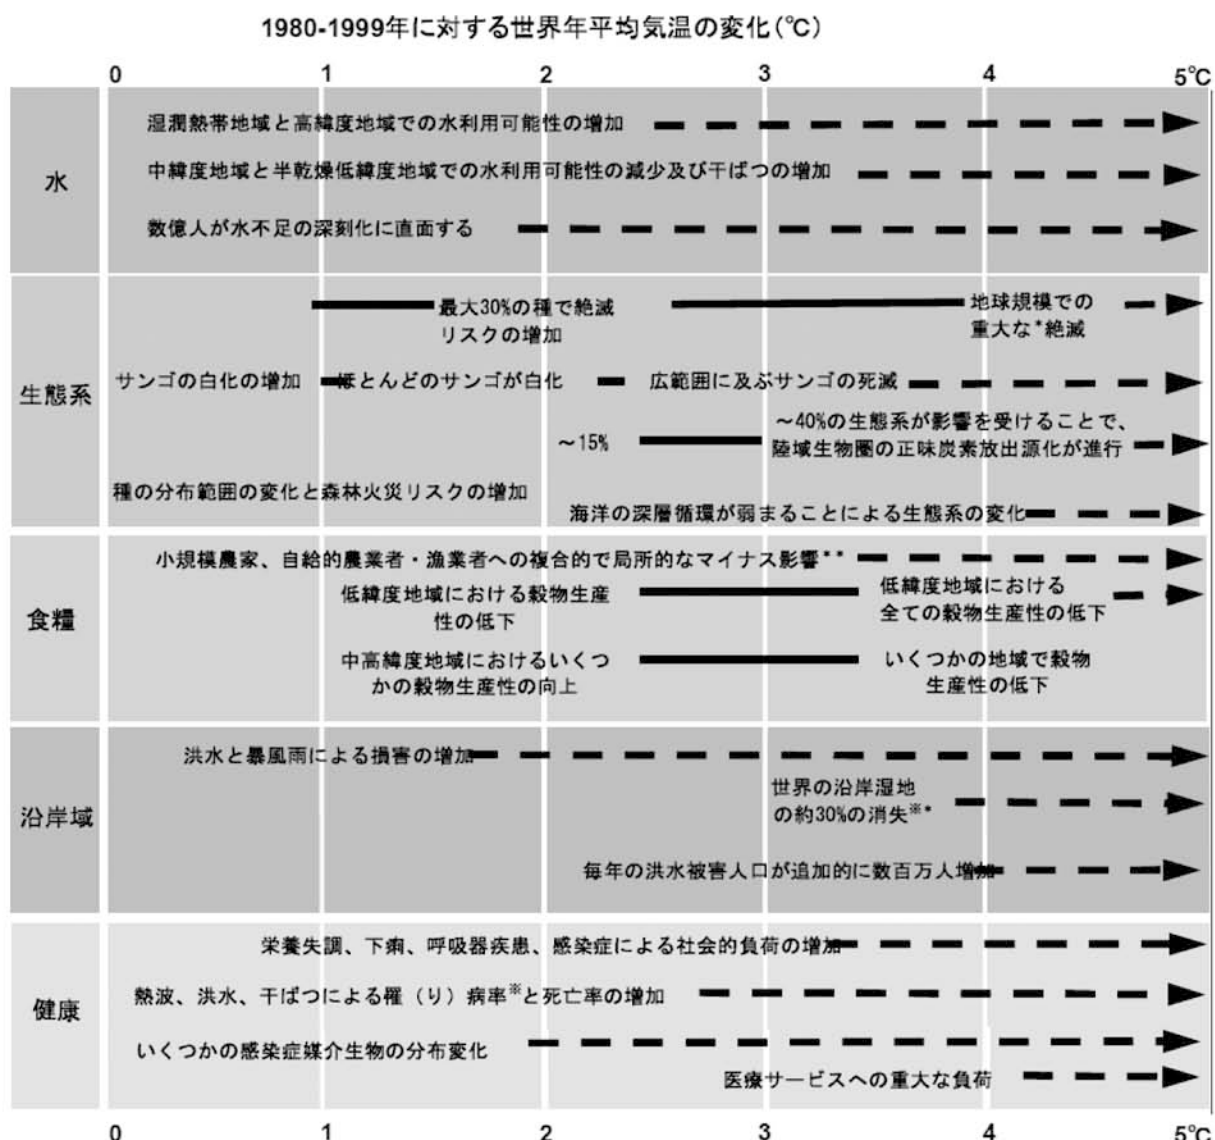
1980-1999年に対する世界年平均気温の変化(℃)

0 1 2 3 4 5℃

水

湿潤熱帯地域と高緯度地域での水利用可能性の増加

中緯度地域と半乾燥低緯度地域での水利用可能性の減少及び干ばつの増加

数億人が水不足の深刻化に直面する

生態系

最大30%の種で絶滅リスクの増加

地球規模での重大な*絶滅

サンゴの白化の増加

殆とんどのサンゴが白化

広範囲に及ぶサンゴの死滅

~15%

~40%の生態系が影響を受けることで、陸域生物圏の正味炭素放出源化が進行

種の分布範囲の変化と森林火災リスクの増加

海洋の深層循環が弱まることによる生態系の変化

食糧

小規模農家、自給的農業者・漁業者への複合的で局所的なマイナス影響**

低緯度地域における穀物生産性の低下

低緯度地域における全ての穀物生産性の低下

中高緯度地域におけるいくつかの穀物生産性の向上

いくつかの地域で穀物生産性の低下

沿岸域

洪水と暴風雨による損害の増加

世界の沿岸湿地の約30%の消失※*

毎年の洪水被害人口が追加的に数百万人増加

健康

栄養失調、下痢、呼吸器疾患、感染症による社会的負荷の増加

熱波、洪水、干ばつによる罹（り）病率※と死亡率の増加

いくつかの感染症媒介生物の分布変化

医療サービスへの重大な負荷

0 1 2 3 4 5℃